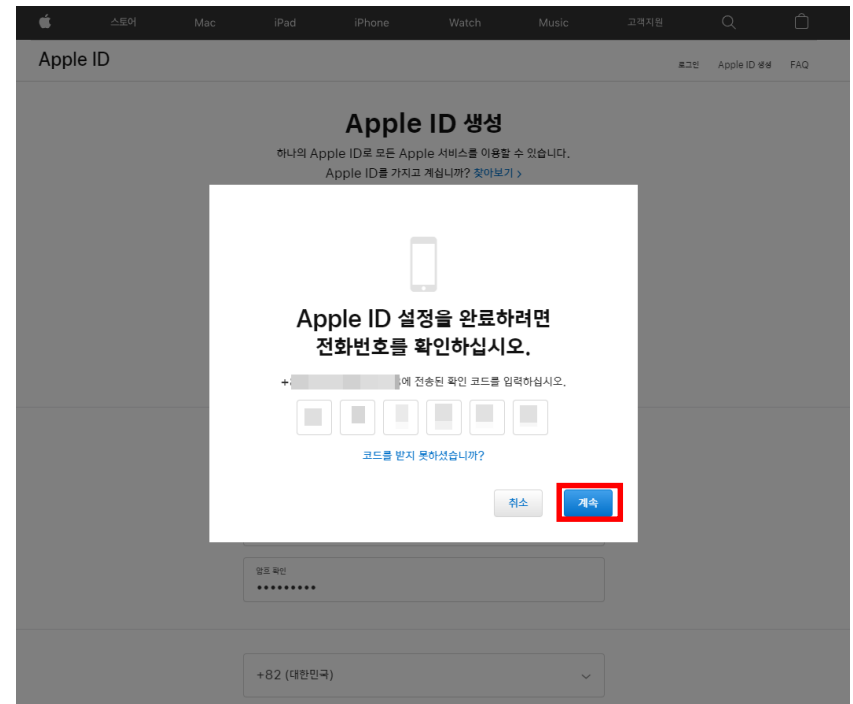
스토어 Mac iPad iPhone Watch Music 고객지원

Apple ID

로그인 Apple ID 생성 FAQ

Apple ID 생성

하나의 Apple ID로 모든 Apple 서비스를 이용할 수 있습니다.

Apple ID를 가지고 계십니까? 찾아보기 >

Apple ID 설정을 완료하려면 전화번호를 확인하십시오.

+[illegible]에 전송된 확인 코드를 입력하십시오.

코드를 받지 못하셨습니까?

취소 계속

암호 확인

•••••••••

+82 (대한민국)